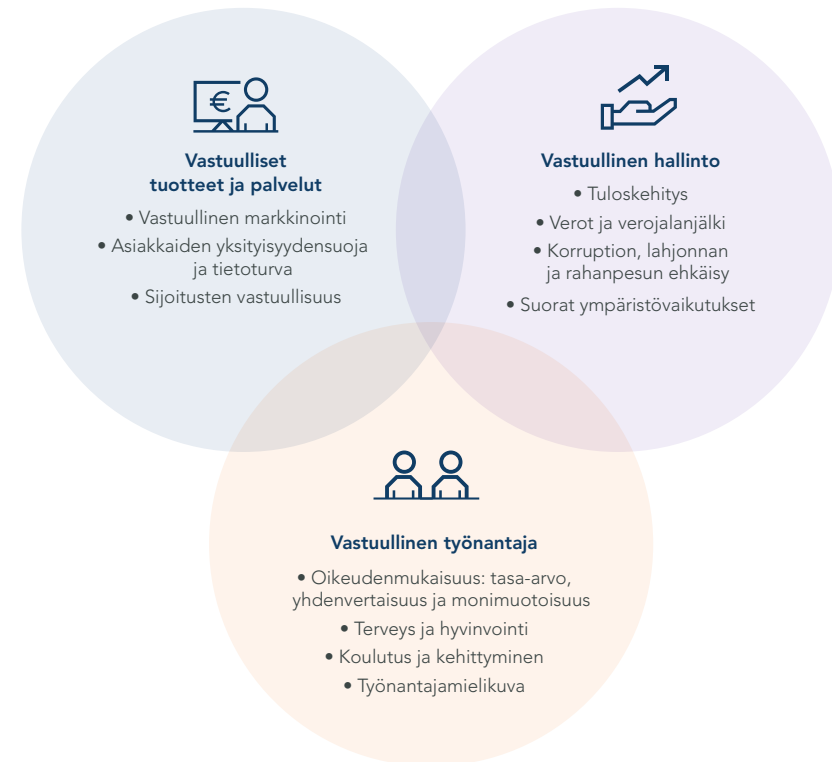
€

Vastuulliset tuotteet ja palvelut

• Vastuullinen markkinointi
• Asiakkaiden yksityisyydensuoja ja tietoturva
• Sijoitusten vastuullisuus

Vastuullinen hallinto

• Tuloskehitys
• Verot ja verojalanjälki
• Korruption, lahjonnan ja rahanpesun ehkäisy
• Suorat ympäristövaikutukset

Vastuullinen työnantaja

• Oikeudenmukaisuus: tasa-arvo, yhdenvertaisuus ja monimuotoisuus
• Terveys ja hyvinvointi
• Koulutus ja kehittyminen
• Työnantajamielikuva